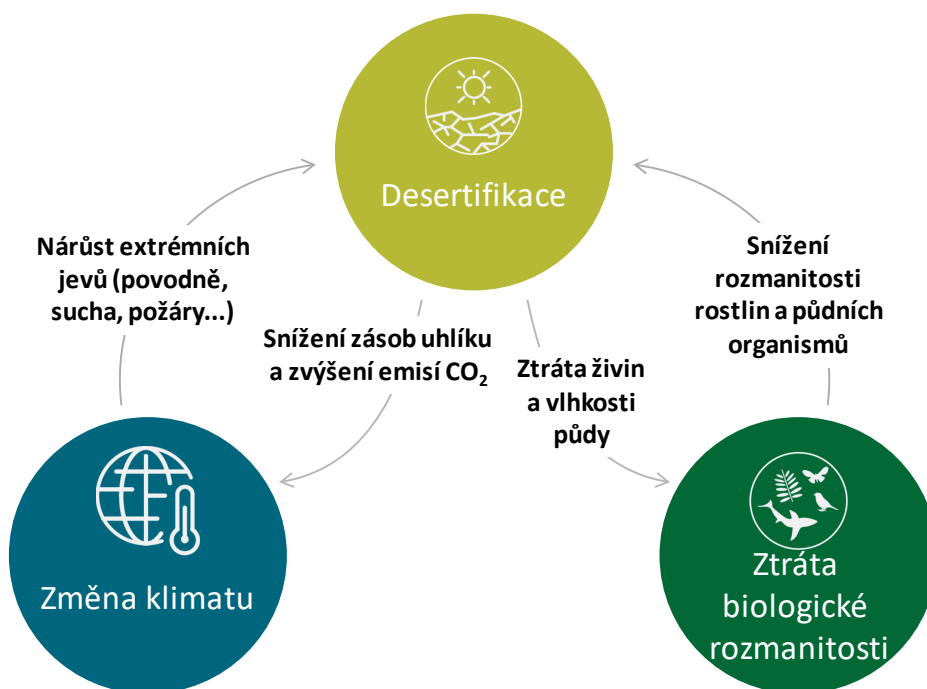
Desertifikace

Nárůst extrémních jevů (povodně, sucha, požáry...)

Snížení zásob uhlíku a zvýšení emisí $CO_2$

Ztráta živin a vlhkosti půdy

Snížení rozmanitosti rostlin a půdních organismů

Změna klimatu

Ztráta biologické rozmanitosti